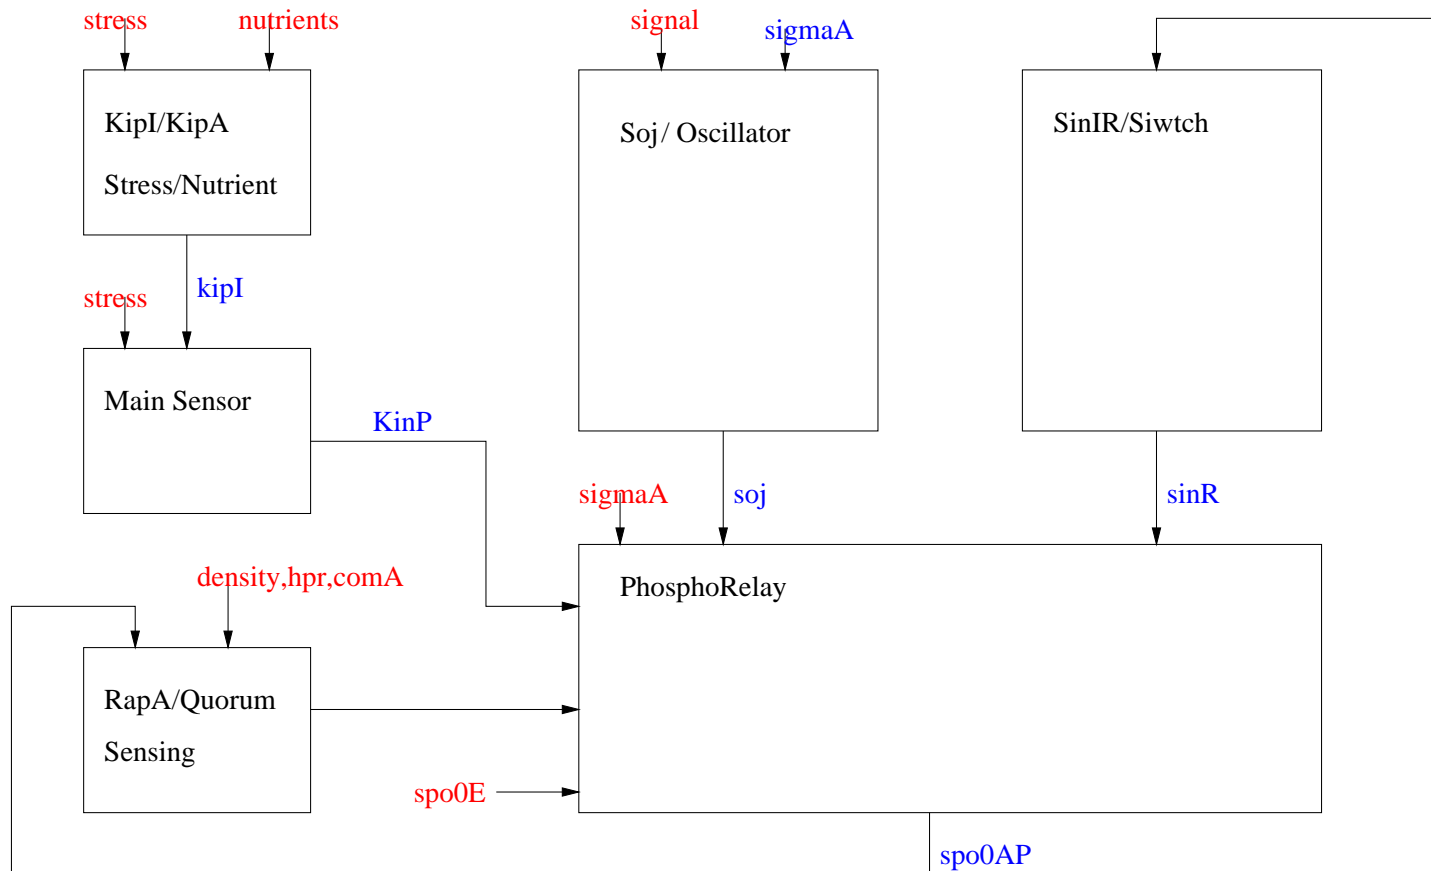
stress
nutrients

KipI/KipA

Stress/Nutrient

signal
sigmaA

Soj/ Oscillator

SinIR/Siwtch

kipI
stress

Main Sensor

KinP

sigmaA
soj

sinR

density,hpr,comA

PhosphoRelay

RapA/Quorum Sensing

spo0E

spo0AP